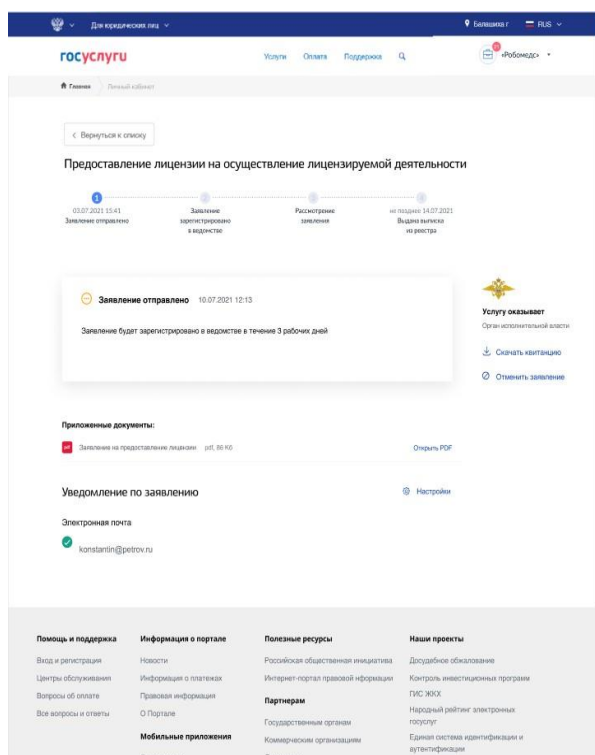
Для юридических лиц

Балашиха г

RUS

госуслуги

Услуги Оплата Поддержка

«Робомедс»

Главная Личный кабинет

< Вернуться к списку

Предоставление лицензии на осуществление лицензируемой деятельности

03.07.2021 15:41
Заявление отправлено

Заявление зарегистрировано в ведомстве

Рассмотрение заявления

не позднее 14.07.2021
Выдача выписки из реестра

Заявление отправлено 10.07.2021 12:13

Заявление будет зарегистрировано в ведомстве в течение 3 рабочих дней

Услугу оказывает
Орган исполнительной власти

Скачать квитанцию

Отменить заявление

Приложенные документы:

Заявление на предоставление лицензии pdf, 86 Кб

Открыть PDF

Уведомление по заявлению

Настройки

Электронная почта

konstantin@petrov.ru

Помощь и поддержка
Вход и регистрация
Центры обслуживания
Вопросы об оплате
Все вопросы и ответы

Информация о портале
Новости
Информация о платежах
Правовая информация
О Портале

Мобильные приложения

Полезные ресурсы
Российская общественная инициатива
Интернет-портал правовой информации

Партнерам
Государственным органам
Коммерческим организациям

Наши проекты
Досудебное обжалование
Контроль инвестиционных программ
ГИС ЖКХ
Народный рейтинг электронных госуслуг
Единая система идентификации и аутентификации